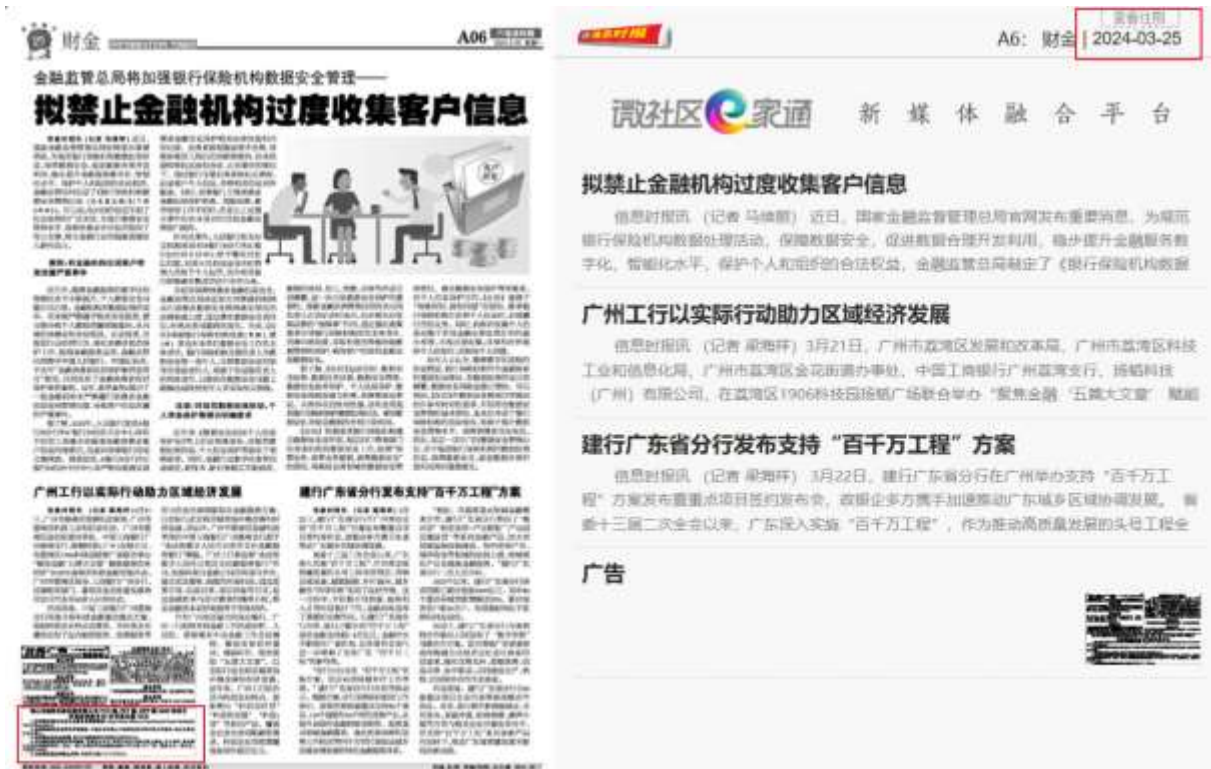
财金 A06

金融监管总局将加强银行保险机构数据安全管理——

拟禁止金融机构过度收集客户信息

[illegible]

广州工行以实际行动助力区域经济发展

建行广东省分行发布支持"百千万工程"方案

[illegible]

往期回顾

A6：财金 | 2024-03-25

微社区 e家通 新 媒 体 融 合 平 台

拟禁止金融机构过度收集客户信息

信息时报讯 （记者 马镜丽） 近日，国家金融监督管理总局官网发布重要消息，为规范银行保险机构数据处理活动，保障数据安全，促进数据合理开发利用，稳步提升金融服务数字化、智能化水平，保护个人和组织的合法权益，金融监管总局制定了《银行保险机构数据

广州工行以实际行动助力区域经济发展

信息时报讯 （记者 梁梅祥） 3月21日，广州市荔湾区发展和改革局、广州市荔湾区科技工业和信息化局、广州市荔湾区金花街道办事处、中国工商银行广州荔湾支行、扬皓科技（广州）有限公司，在荔湾区1906科技园扬皓广场联合举办"聚焦金融'五篇大文章' 赋能

建行广东省分行发布支持"百千万工程"方案

信息时报讯 （记者 梁梅祥） 3月22日，建行广东省分行在广州举办支持"百千万工程"方案发布暨重点项目签约发布会，政银企多方携手加速推动广东城乡区域协调发展。省委十三届二次全会以来，广东深入实施"百千万工程"，作为推动高质量发展的头号工程全

广告